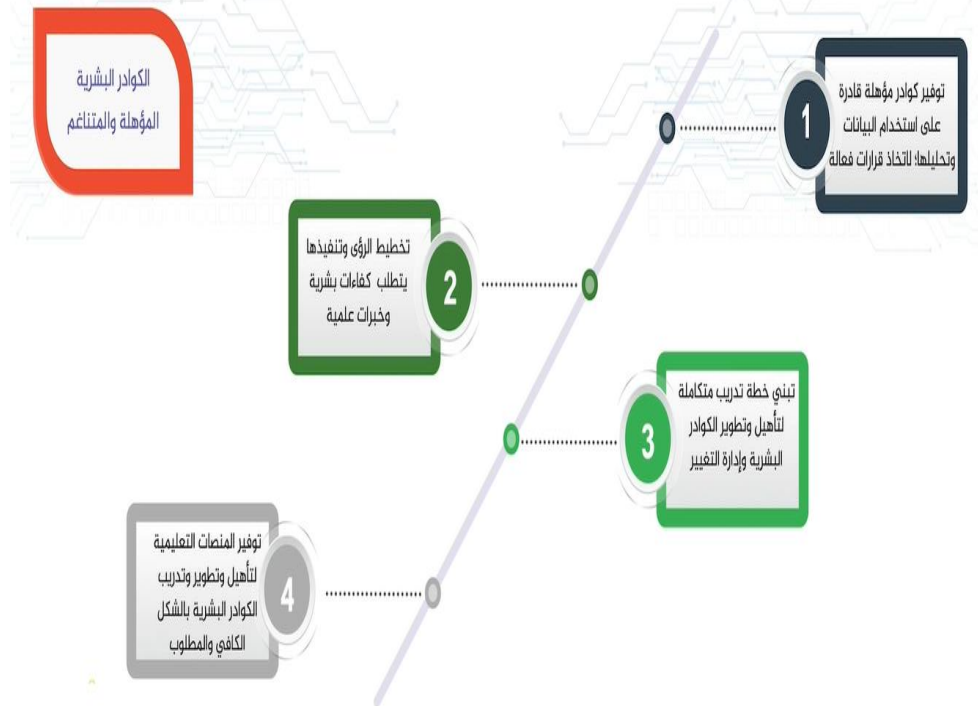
الكوادر البشرية المؤهلة والمتناغم

1

توفير كوادر مؤهلة قادرة على استخدام البيانات وتحليلها؛ لاتخاذ قرارات فعالة

2

تخطيط الرؤى وتنفيذها يتطلب كفاءات بشرية وخبرات علمية

3

تبني خطة تدريب متكاملة لتأهيل وتطوير الكوادر البشرية وإدارة التغيير

4

توفير المنصات التعليمية لتأهيل وتطوير وتدريب الكوادر البشرية بالشكل الكافي والمطلوب